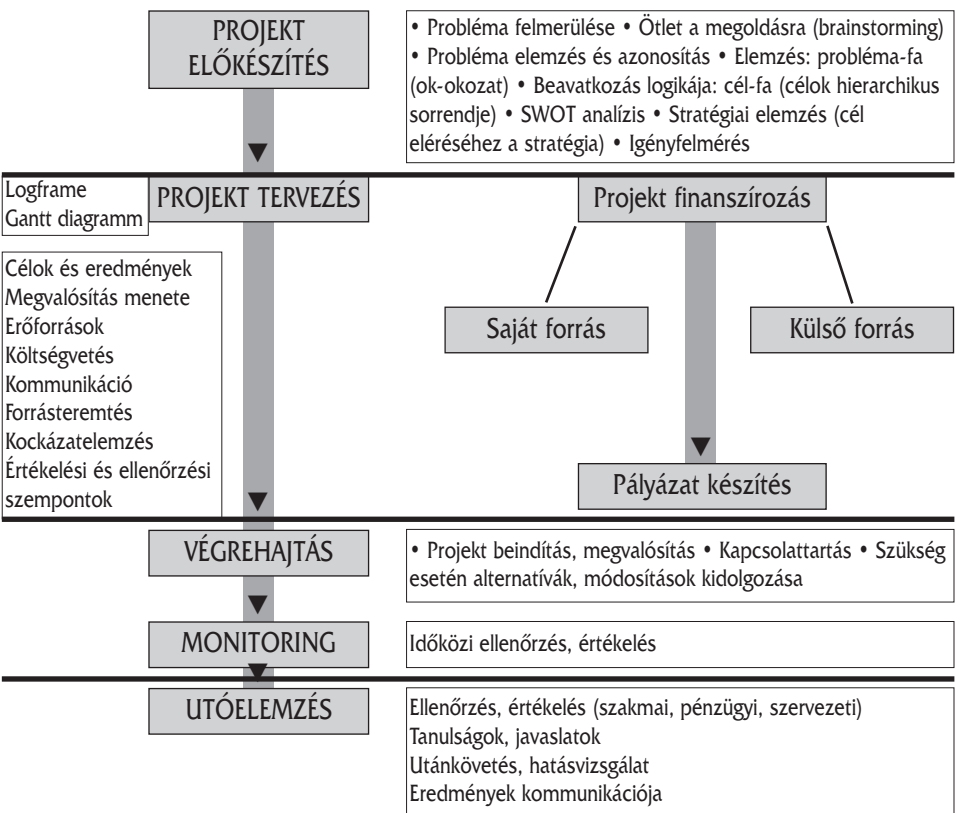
PROJEKT ELŐKÉSZÍTÉS

• Probléma felmerülése • Ötlet a megoldásra (brainstorming) • Probléma elemzés és azonosítás • Elemzés: probléma-fa (ok-okozat) • Beavatkozás logikája: cél-fa (célok hierarchikus sorrendje) • SWOT analízis • Stratégiai elemzés (cél eléréséhez a stratégia) • Igényfelmérés

Logframe
Gantt diagramm

PROJEKT TERVEZÉS

Projekt finanszírozás

Célok és eredmények
Megvalósítás menete
Erőforrások
Költségvetés
Kommunikáció
Forrásteremtés
Kockázatelemzés
Értékelési és ellenőrzési szempontok

Saját forrás

Külső forrás

Pályázat készítés

VÉGREHAJTÁS

• Projekt beindítás, megvalósítás • Kapcsolattartás • Szükség esetén alternatívák, módosítások kidolgozása

MONITORING

Időközi ellenőrzés, értékelés

UTÓELEMZÉS

Ellenőrzés, értékelés (szakmai, pénzügyi, szervezeti)
Tanulságok, javaslatok
Utánkövetés, hatásvizsgálat
Eredmények kommunikációja